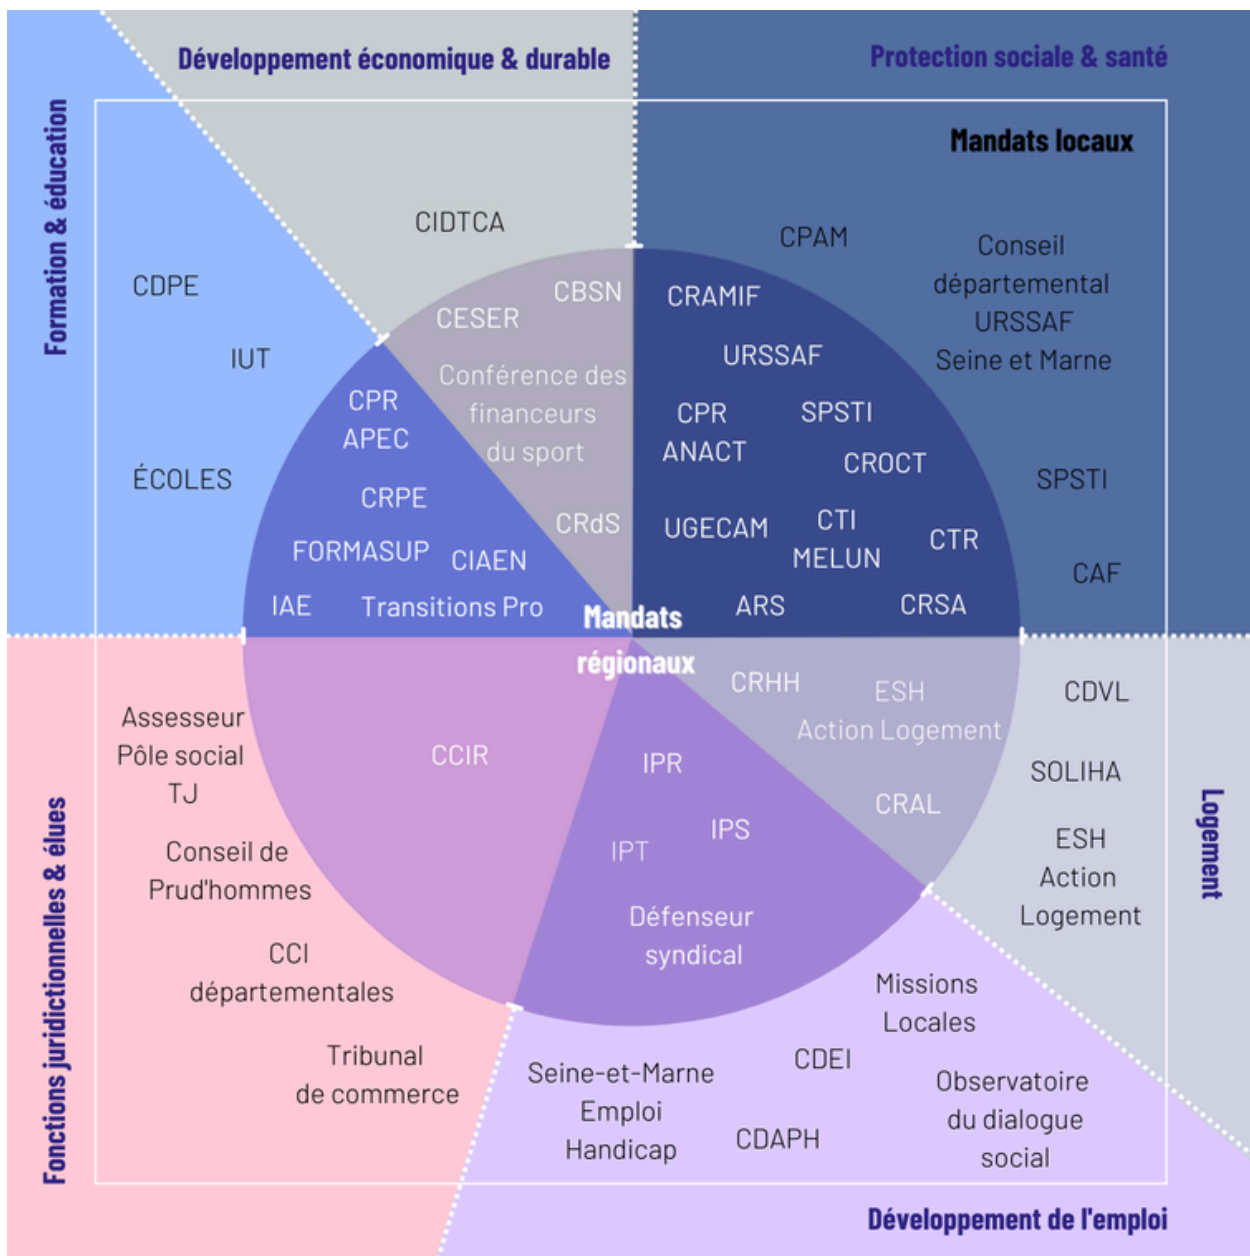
Développement économique & durable

Protection sociale & santé

Formation & éducation

Mandats locaux

CIDTCA

CPAM

Conseil départemental URSSAF Seine et Marne

CDPE

IUT

ÉCOLES

CESER

CBSN

CRAMIF

URSSAF

Conférence des financeurs du sport

CPR APEC

CRPE

FORMASUP

CIAEN

IAE

Transitions Pro

CRdS

CPR

ANACT

SPSTI

CROCT

UGECAM

CTI

MELUN

CTR

ARS

CRSA

SPSTI

CAF

Mandats régionaux

CRHH

ESH

Action Logement

CDVL

SOLIHA

ESH

Action

Logement

Logement

CRAL

Assesseur

Pôle social

TJ

CCIR

IPR

IPS

IPT

Conseil de Prud'hommes

Défenseur syndical

Fonctions juridictionnelles & élues

CCI départementales

Missions Locales

Tribunal de commerce

Seine-et-Marne Emploi Handicap

CDEI

CDAPH

Observatoire du dialogue social

Développement de l'emploi